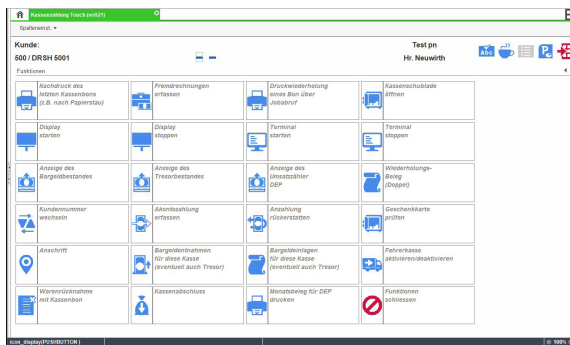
Kassenzahlung Touch (vo521)

Spalteneinst. ▾

Kunde:

500 / DRSH 5001

Test pn

Hr. Neuwirth

Funktionen

Nachdruck des letzten Kassenbons (z.B. nach Papierstau)

Fremdrechnungen erfassen

Druckwiederholung eines Bon über Jobabruf

Kassenschublade öffnen

Display starten

Display stoppen

Terminal starten

Terminal stoppen

Anzeige des Bargeldbestandes

Anzeige des Tresorbestandes

Anzeige des Umsatzzähler DEP

Wiederholungs-Beleg (Doppel)

Kundennummer wechseln

Akontozahlung erfassen

Anzahlung rückerstatten

Geschenkkarte prüfen

Anschrift

Bargeldentnahmen für diese Kasse (eventuell auch Tresor)

Bargeldeinlagen für diese Kasse (eventuell auch Tresor)

Fahrerkasse aktivieren/deaktivieren

Warenrücknahme mit Kassenbon

Kassenabschluss

Monatsbeleg für DEP drucken

Funktionen schliessen

icon_display(PUSHBUTTON)

100%